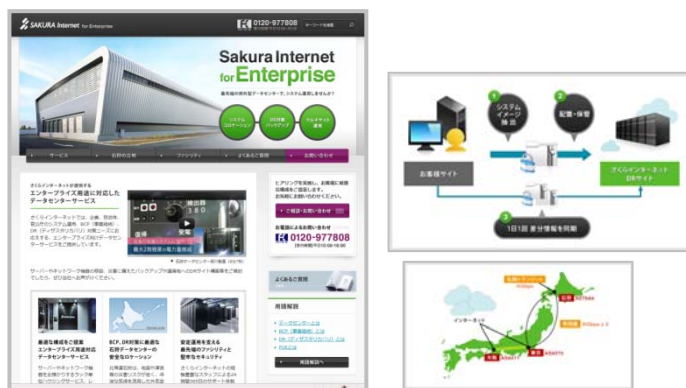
SAKURA Internet for Enterprise

0120-977808

Sakura Internet for Enterprise

システム イメージ 抽出

配置・保管

お客様サイト

さくらインターネット DRサイト

1日1回 差分情報を同期

インターネット

0120-977808

よくあるご質問

用語解説

エンタープライズ用途に対応したデータセンターサービス

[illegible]